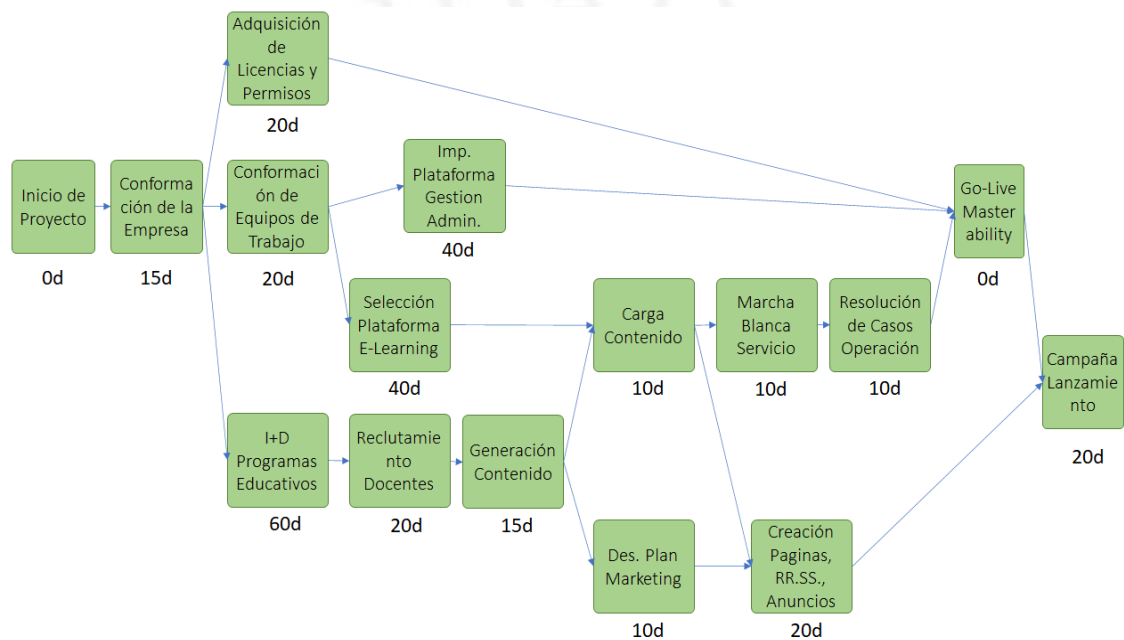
Inicio de Proyecto
0d

Conformación de la Empresa
15d

Adquisición de Licencias y Permisos
20d

Conformación de Equipos de Trabajo
20d

Imp. Plataforma Gestion Admin.
40d

Selección Plataforma E-Learning
40d

I+D Programas Educativos
60d

Reclutamiento Docentes
20d

Generación Contenido
15d

Carga Contenido
10d

Marcha Blanca Servicio
10d

Resolución de Casos Operación
10d

Go-Live Master ability
0d

Campaña Lanzamiento
20d

Des. Plan Marketing
10d

Creación Paginas, RR.SS., Anuncios
20d